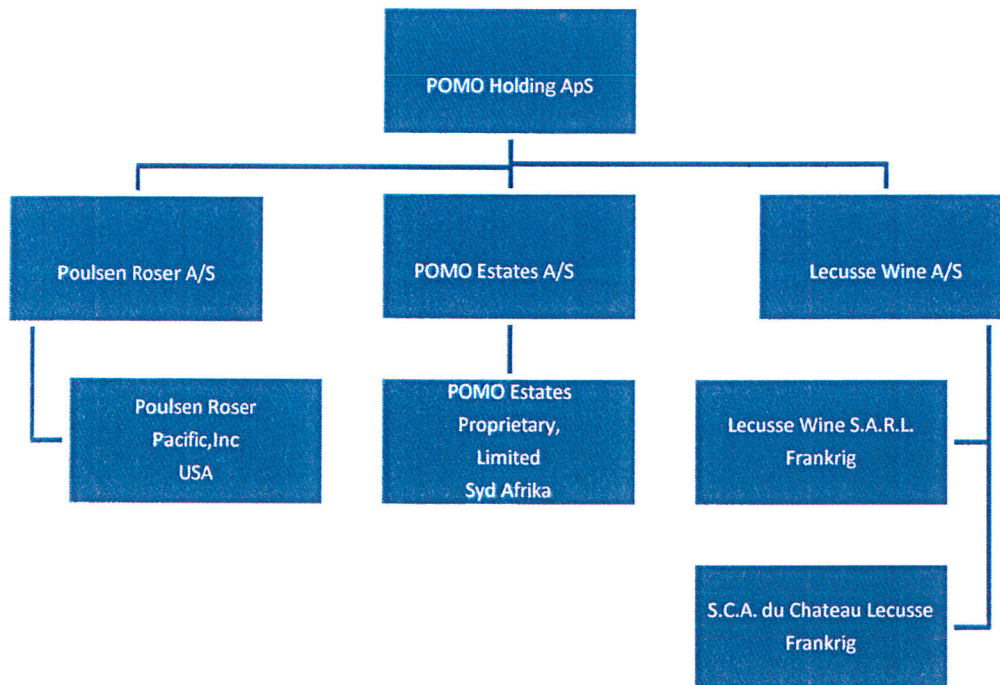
POMO Holding ApS

Poulsen Roser A/S

POMO Estates A/S

Lecusse Wine A/S

Poulsen Roser Pacific,Inc USA

POMO Estates Proprietary, Limited Syd Afrika

Lecusse Wine S.A.R.L. Frankrig

S.C.A. du Chateau Lecusse Frankrig